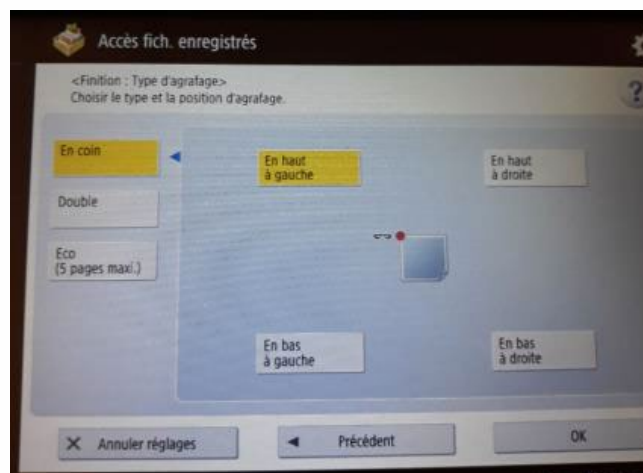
Accès fich. enregistrés

<Finition : Type d'agrafage>
Choisir le type et la position d'agrafage.

?

En coin

Double

Eco
(5 pages maxi.)

En haut
à gauche

En haut
à droite

En bas
à gauche

En bas
à droite

Annuler réglages

Précédent

OK